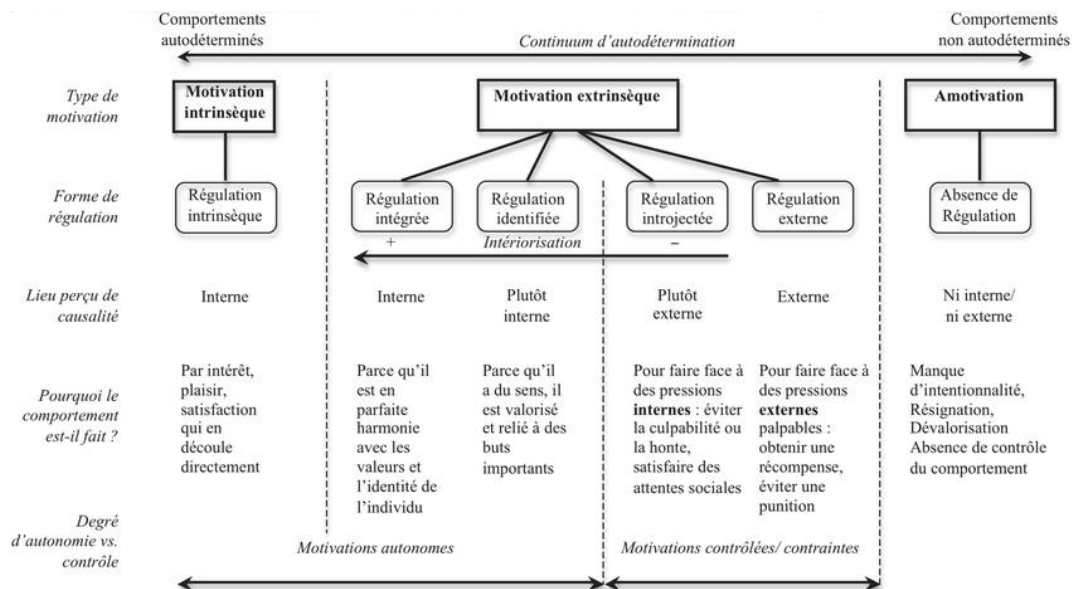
Comportements autodéterminés

Comportements non autodéterminés

*Continuum d'autodétermination*

*Type de motivation*

**Motivation intrinsèque**

**Motivation extrinsèque**

**Amotivation**

*Forme de régulation*

Régulation intrinsèque

Régulation intégrée

Régulation identifiée

Régulation introjectée

Régulation externe

Absence de Régulation

+

*Intériorisation*

–

*Lieu perçu de causalité*

Interne

Interne

Plutôt interne

Plutôt externe

Externe

Ni interne/ ni externe

*Pourquoi le comportement est-il fait ?*

Par intérêt, plaisir, satisfaction qui en découle directement

Parce qu'il est en parfaite harmonie avec les valeurs et l'identité de l'individu

Parce qu'il a du sens, il est valorisé et relié à des buts importants

Pour faire face à des pressions **internes** : éviter la culpabilité ou la honte, satisfaire des attentes sociales

Pour faire face à des pressions **externes** palpables : obtenir une récompense, éviter une punition

Manque d'intentionnalité, Résignation, Dévalorisation Absence de contrôle du comportement

*Degré d'autonomie vs. contrôle*

*Motivations autonomes*

*Motivations contrôlées/ contraintes*